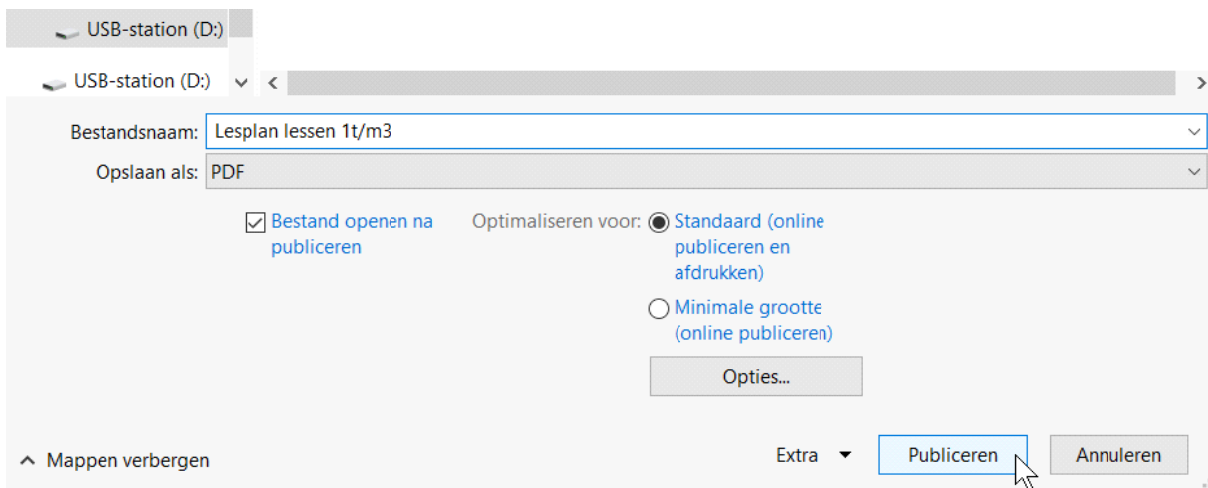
USB-station (D:)

USB-station (D:)

Bestandsnaam: Lesplan lessen 1t/m3

Opslaan als: PDF

Bestand openen na publiceren

Optimaliseren voor:

Standaard (online publiceren en afdrukken)

Minimale grootte (online publiceren)

Opties...

Mappen verbergen

Extra

Publiceren

Annuleren